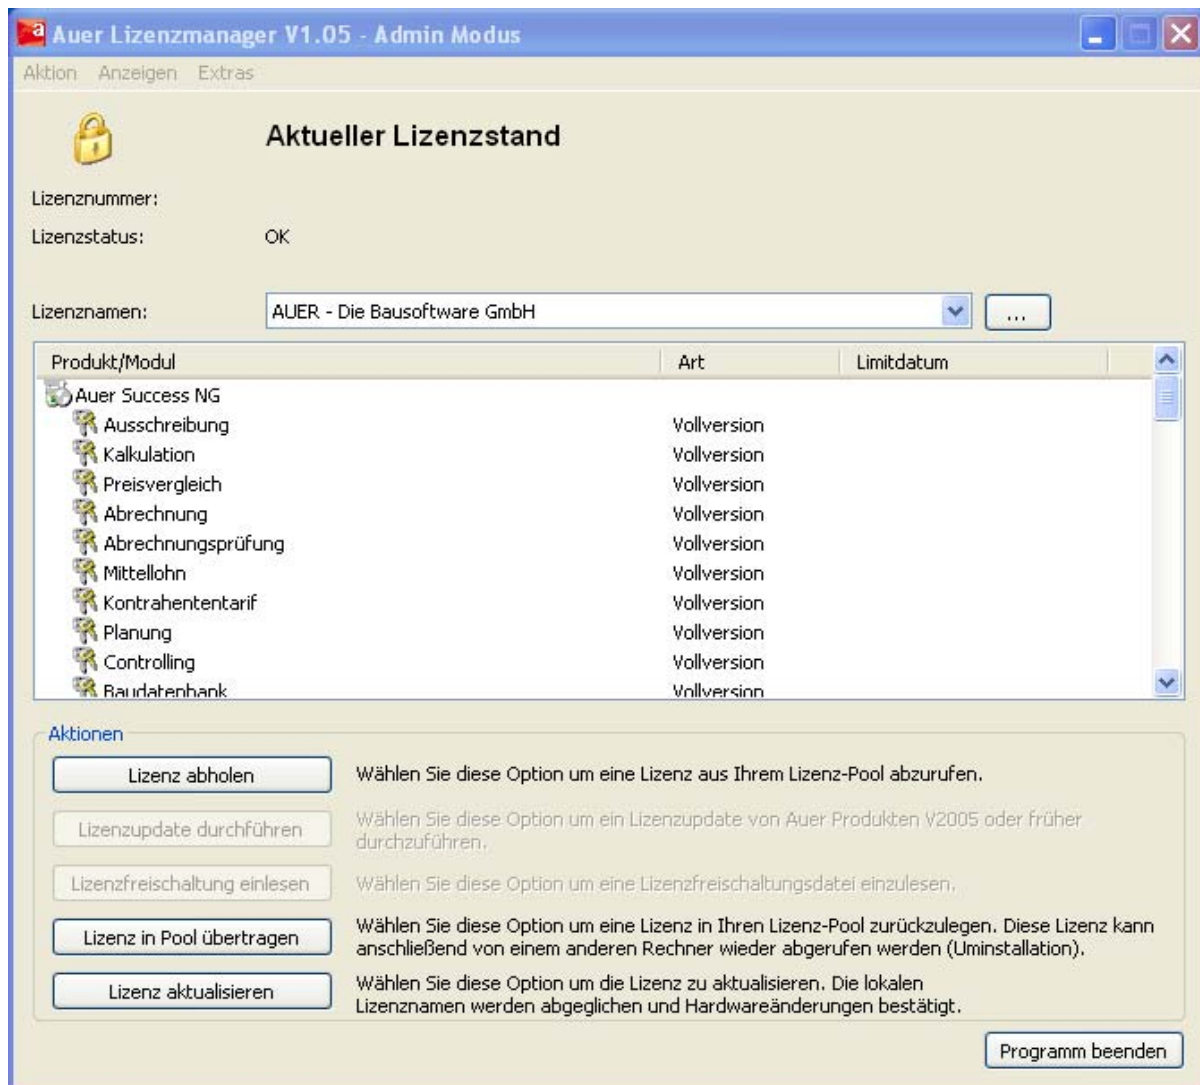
Auer Lizenzmanager V1.05 - Admin Modus

Aktion Anzeigen Extras

Aktueller Lizenzstand

Lizenznummer:

Lizenzstatus: OK

Lizenznamen: AUER - Die Bausoftware GmbH ...

| Produkt/Modul | Art | Limitdatum |
|---|---|---|
| Auer Success NG | | |
| Ausschreibung | Vollversion | |
| Kalkulation | Vollversion | |
| Preisvergleich | Vollversion | |
| Abrechnung | Vollversion | |
| Abrechnungsprüfung | Vollversion | |
| Mittellohn | Vollversion | |
| Kontrahententarif | Vollversion | |
| Planung | Vollversion | |
| Controlling | Vollversion | |
| Baudatenbank | Vollversion | |

Aktionen

Lizenz abholen — Wählen Sie diese Option um eine Lizenz aus Ihrem Lizenz-Pool abzurufen.

Lizenzupdate durchführen — Wählen Sie diese Option um ein Lizenzupdate von Auer Produkten V2005 oder früher durchzuführen.

Lizenzfreischaltung einlesen — Wählen Sie diese Option um eine Lizenzfreischaltungsdatei einzulesen.

Lizenz in Pool übertragen — Wählen Sie diese Option um eine Lizenz in Ihren Lizenz-Pool zurückzulegen. Diese Lizenz kann anschließend von einem anderen Rechner wieder abgerufen werden (Uminstallation).

Lizenz aktualisieren — Wählen Sie diese Option um die Lizenz zu aktualisieren. Die lokalen Lizenznamen werden abgeglichen und Hardwareänderungen bestätigt.

Programm beenden